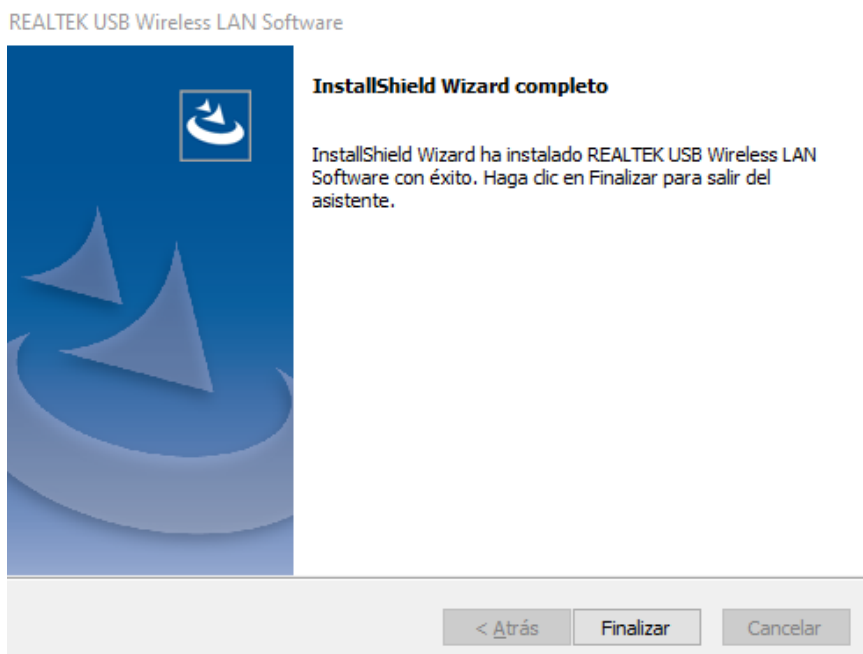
REALTEK USB Wireless LAN Software

InstallShield Wizard completo

InstallShield Wizard ha instalado REALTEK USB Wireless LAN Software con éxito. Haga clic en Finalizar para salir del asistente.

< Atrás

Finalizar

Cancelar